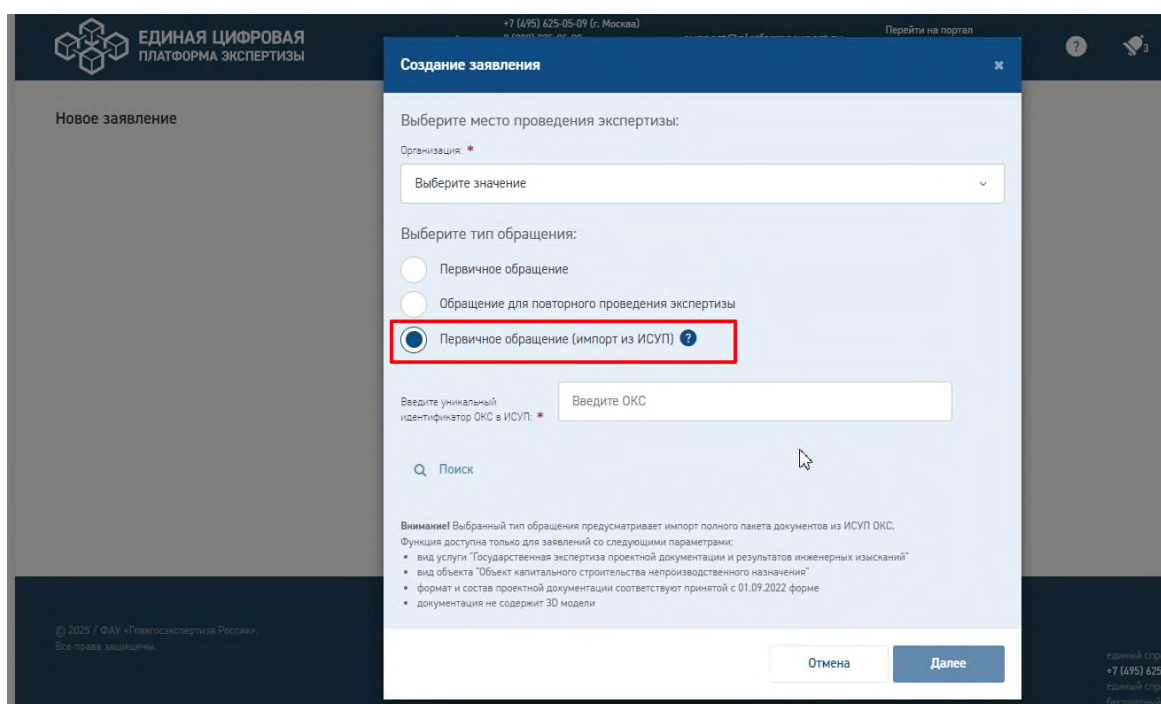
ЕДИНАЯ ЦИФРОВАЯ
ПЛАТФОРМА ЭКСПЕРТИЗЫ

+7 (495) 625-05-09 (г. Москва)
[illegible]

Перейти на портал

Новое заявление

Создание заявления

Выберите место проведения экспертизы:

Организация: *

Выберите значение

Выберите тип обращения:

Первичное обращение

Обращение для повторного проведения экспертизы

Первичное обращение (импорт из ИСУП) ?

Введите уникальный идентификатор ОКС в ИСУП: *

Введите ОКС

Поиск

Внимание! Выбранный тип обращения предусматривает импорт полного пакета документов из ИСУП ОКС.
Функция доступна только для заявлений со следующими параметрами:
• вид услуги "Государственная экспертиза проектной документации и результатов инженерных изысканий"
• вид объекта "Объект капитального строительства непроизводственного назначения"
• формат и состав проектной документации соответствуют принятой с 01.09.2022 форме
• документация не содержит 3D модели

© 2025 / ФАУ «Главгосэкспертиза России».
Все права защищены.

Отмена

Далее

единый спр
+7 (495) 625
единый спр
бесплатный